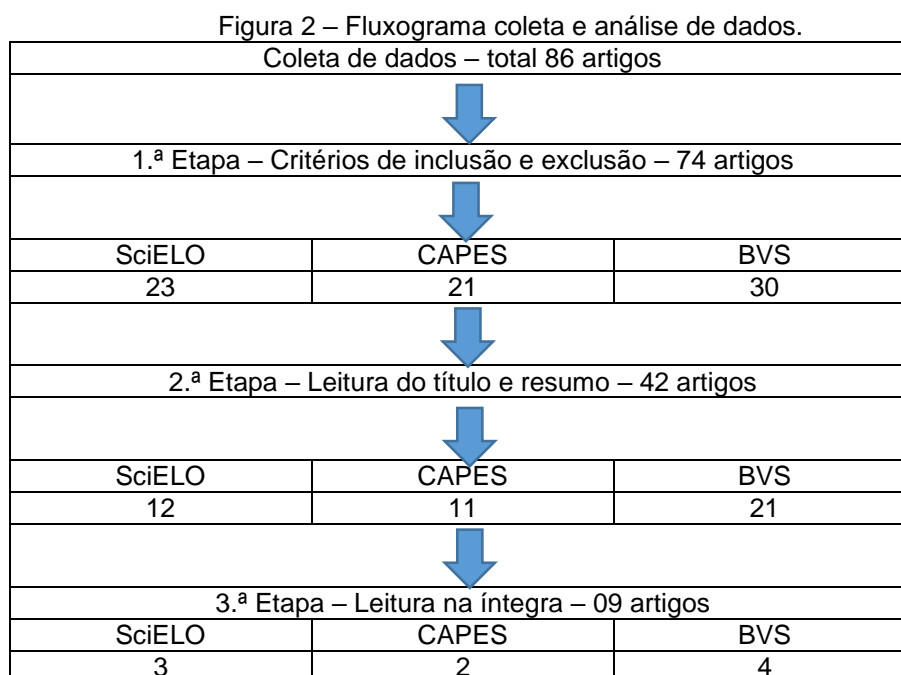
Figura 2 – Fluxograma coleta e análise de dados.

Coleta de dados – total 86 artigos

1.ª Etapa – Critérios de inclusão e exclusão – 74 artigos

| SciELO | CAPES | BVS |
|---|---|---|
| 23 | 21 | 30 |

2.ª Etapa – Leitura do título e resumo – 42 artigos

| SciELO | CAPES | BVS |
|---|---|---|
| 12 | 11 | 21 |

3.ª Etapa – Leitura na íntegra – 09 artigos

| SciELO | CAPES | BVS |
|---|---|---|
| 3 | 2 | 4 |